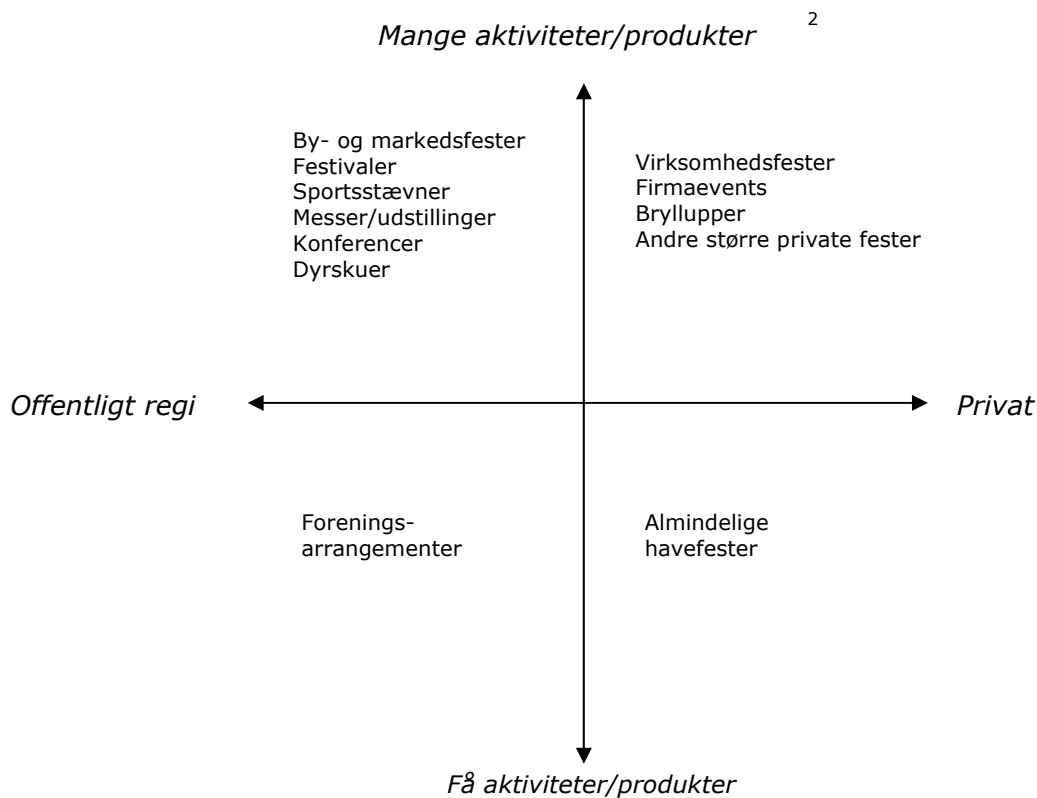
Mange aktiviteter/produkter

2

By- og markedsfester
Festivaler
Sportsstævner
Messer/udstillinger
Konferencer
Dyrskuer

Virksomhedsfester
Firmaevents
Bryllupper
Andre større private fester

Offentligt regi

Privat

Foreningsarrangementer

Almindelige havefester

Få aktiviteter/produkter